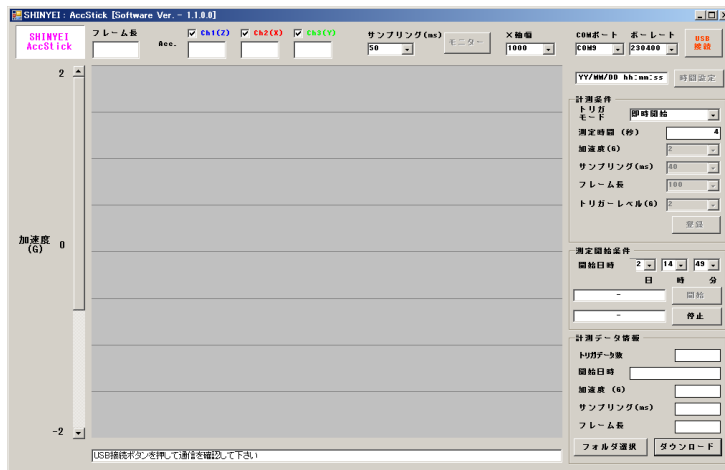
SHINYEI : AccStick [Software Ver. - 1.1.0.0]

SHINYEI AccStick

フレーム長

Acc.

Ch1(Z)

Ch2(X)

Ch3(Y)

サンプリング(ms)

50

モニター

X軸幅

1000

COMポート

COM9

ボーレート

230400

USB接続

2

加速度 (G)

0

-2

YY/MM/DD hh:mm:ss

時間設定

計測条件

トリガモード

即時開始

測定時間 (秒)

4

加速度(G)

2

サンプリング(ms)

40

フレーム長

100

トリガーレベル(G)

2

登録

測定開始条件

開始日時

2

14

49

日

時

分

-

開始

-

停止

計測データ情報

トリガデータ数

開始日時

加速度 (G)

サンプリング(ms)

フレーム長

フォルダ選択

ダウンロード

USB接続ボタンを押して通信を確認して下さい